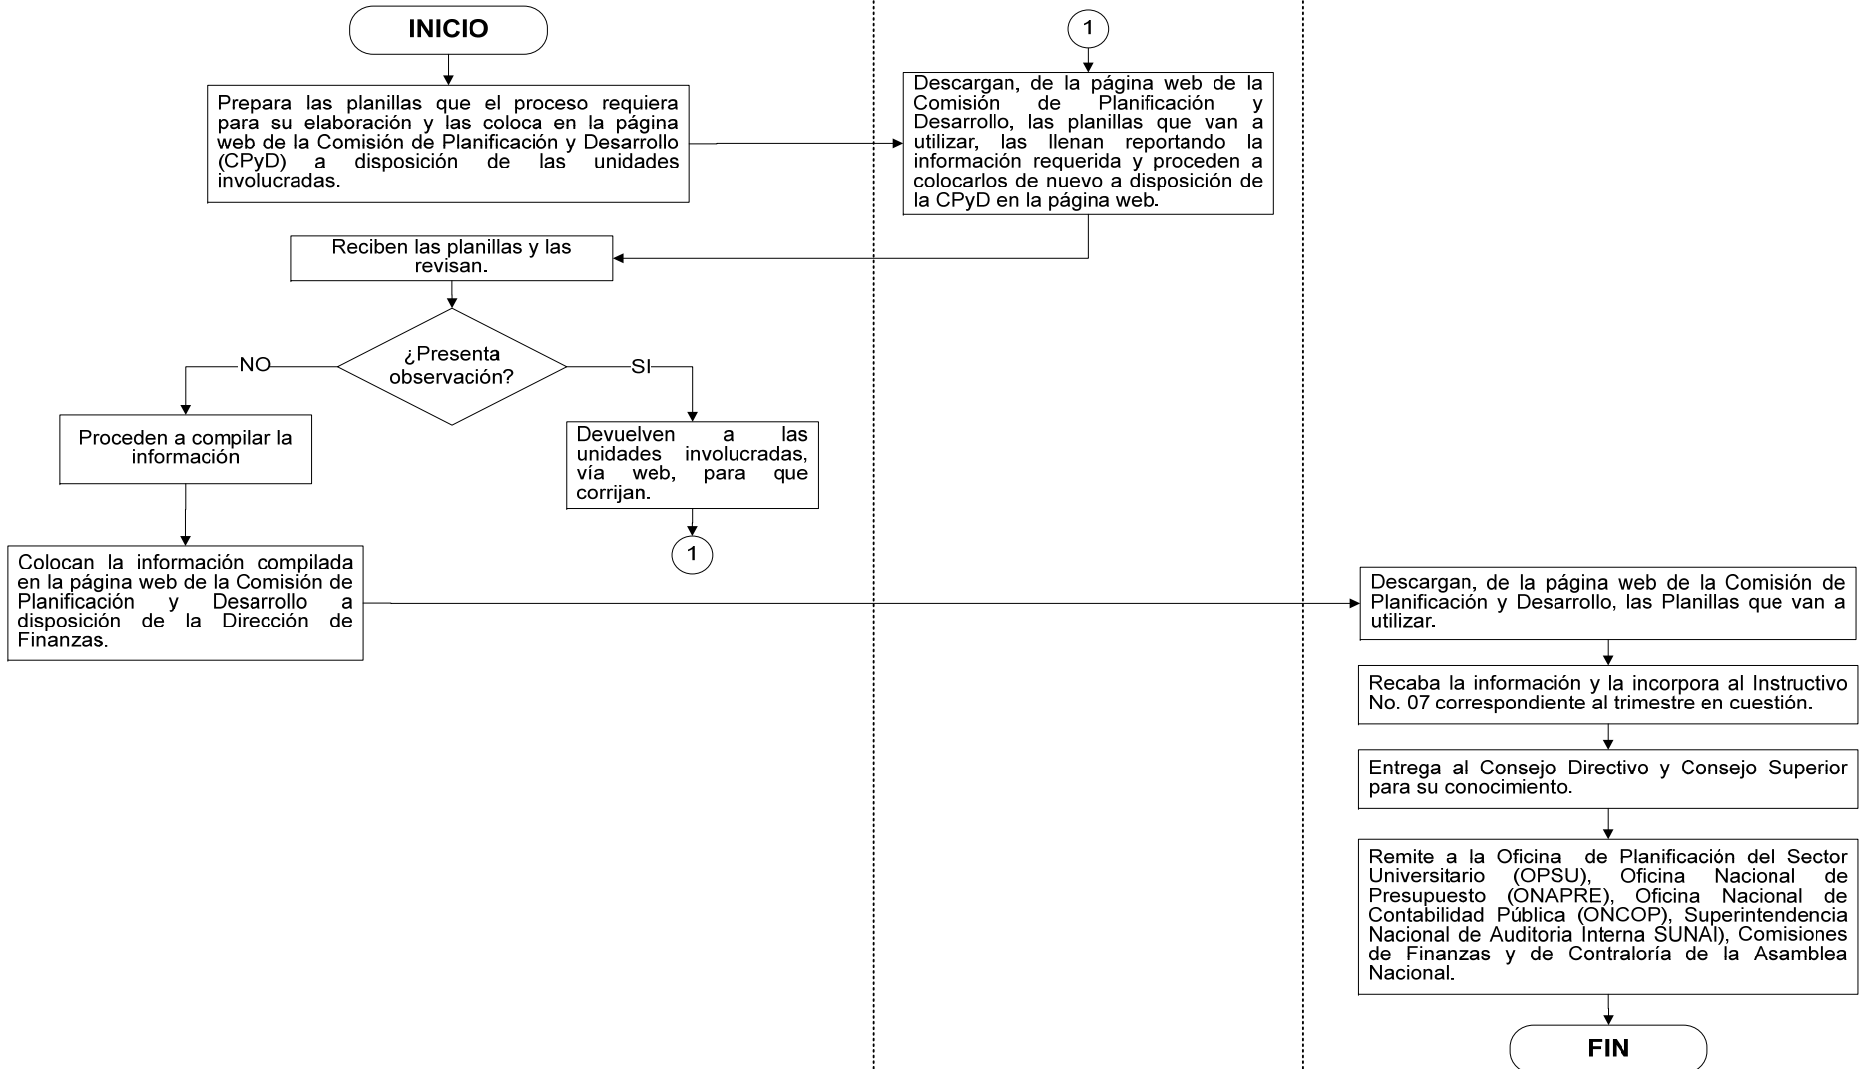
INICIO

Prepara las planillas que el proceso requiera para su elaboración y las coloca en la página web de la Comisión de Planificación y Desarrollo (CPyD) a disposición de las unidades involucradas.

1

Descargan, de la página web de la Comisión de Planificación y Desarrollo, las planillas que van a utilizar, las llenan reportando la información requerida y proceden a colocarlos de nuevo a disposición de la CPyD en la página web.

Reciben las planillas y las revisan.

¿Presenta observación?

NO

SI

Proceden a compilar la información

Devuelven a las unidades involucradas, vía web, para que corrijan.

1

Colocan la información compilada en la página web de la Comisión de Planificación y Desarrollo a disposición de la Dirección de Finanzas.

Descargan, de la página web de la Comisión de Planificación y Desarrollo, las Planillas que van a utilizar.

Recaba la información y la incorpora al Instructivo No. 07 correspondiente al trimestre en cuestión.

Entrega al Consejo Directivo y Consejo Superior para su conocimiento.

Remite a la Oficina de Planificación del Sector Universitario (OPSU), Oficina Nacional de Presupuesto (ONAPRE), Oficina Nacional de Contabilidad Pública (ONCOP), Superintendencia Nacional de Auditoria Interna SUNAI), Comisiones de Finanzas y de Contraloría de la Asamblea Nacional.

FIN